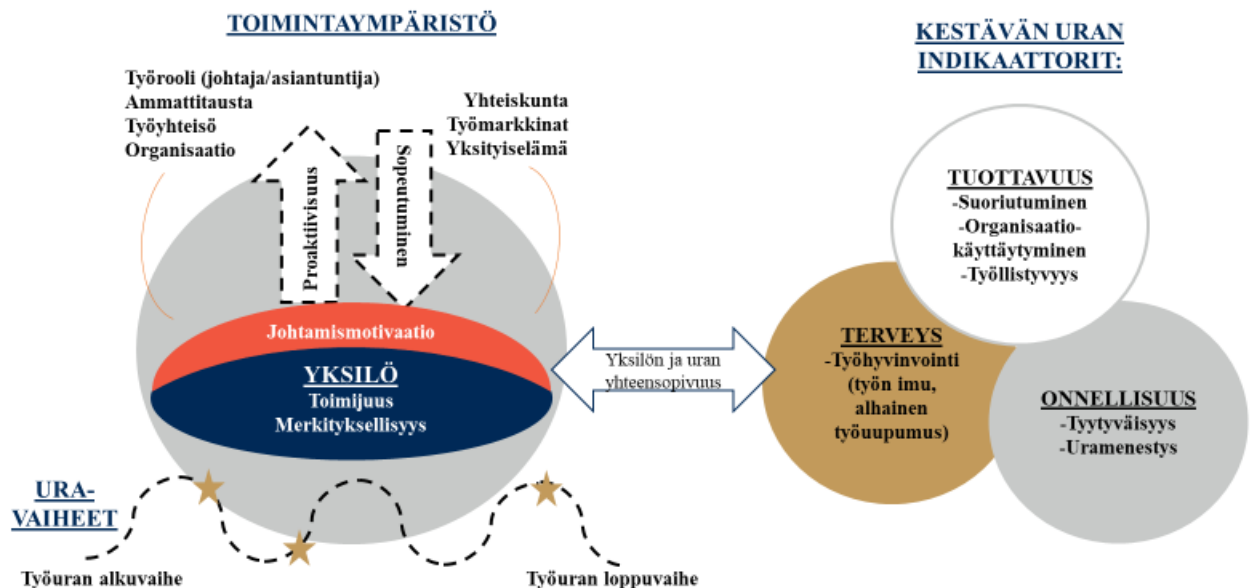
TOIMINTAYMPÄRISTÖ

Työrooli (johtaja/asiantuntija)
Ammattitausta
Työyhteisö
Organisaatio

Yhteiskunta
Työmarkkinat
Yksityiselämä

Proaktiivisuus

Sopeutuminen

Johtamismotivaatio

YKSILÖ
Toimijuus
Merkityksellisyys

URA-
VAIHEET

Työuran alkuvaihe

Työuran loppuvaihe

Yksilön ja uran yhteensopivuus

KESTÄVÄN URAN INDIKAATTORIT:

TUOTTAVUUS
-Suoriutuminen
-Organisaatio-käyttäytyminen
-Työllistyvyys

TERVEYS
-Työhyvinvointi (työn imu, alhainen työuupumus)

ONNELLISUUS
-Tyytyväisyys
-Uramenestys